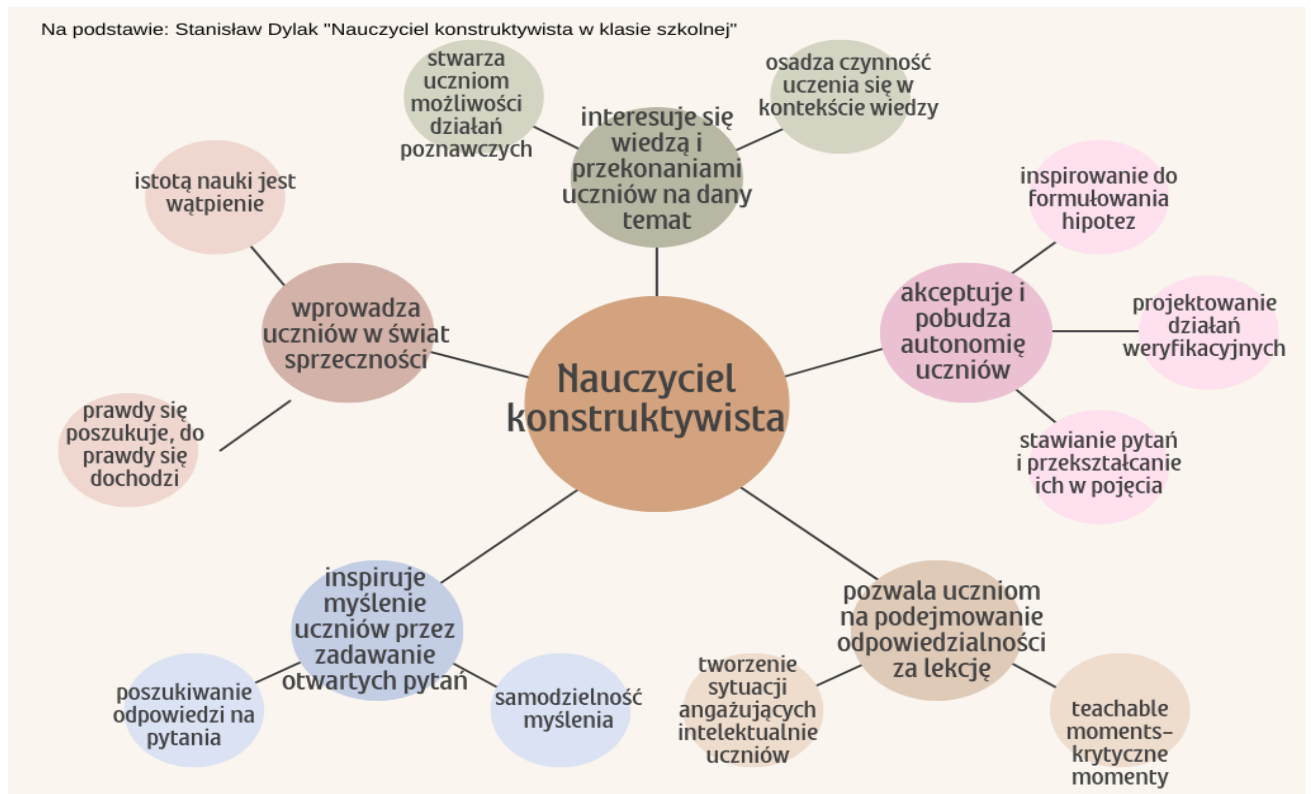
Na podstawie: Stanisław Dylak "Nauczyciel konstruktywista w klasie szkolnej"

stwarza uczniom możliwości działań poznawczych

interesuje się wiedzą i przekonaniami uczniów na dany temat

osadza czynność uczenia się w kontekście wiedzy

istotą nauki jest wątpienie

wprowadza uczniów w świat sprzeczności

prawdy się poszukuje, do prawdy się dochodzi

Nauczyciel konstruktywista

inspirowanie do formułowania hipotez

akceptuje i pobudza autonomię uczniów

projektowanie działań weryfikacyjnych

stawianie pytań i przekształcanie ich w pojęcia

inspiruje myślenie uczniów przez zadawanie otwartych pytań

poszukiwanie odpowiedzi na pytania

samodzielność myślenia

pozwala uczniom na podejmowanie odpowiedzialności za lekcję

tworzenie sytuacji angażujących intelektualnie uczniów

teachable moments– krytyczne momenty